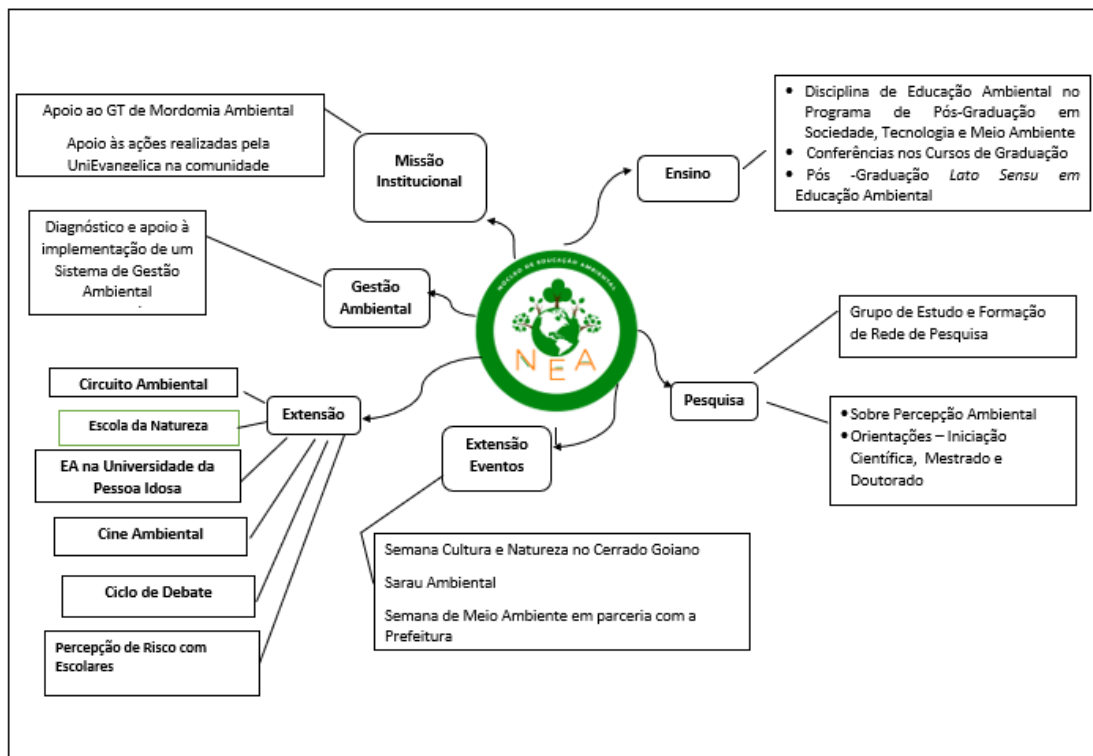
Apoio ao GT de Mordomia Ambiental

Apoio às ações realizadas pela UniEvangelica na comunidade

Missão Institucional

Disciplina de Educação Ambiental no Programa de Pós-Graduação em Sociedade, Tecnologia e Meio Ambiente
Conferências nos Cursos de Graduação
Pós -Graduação *Lato Sensu* em Educação Ambiental

Ensino

Diagnóstico e apoio à implementação de um Sistema de Gestão Ambiental

Gestão Ambiental

NÚCLEO DE EDUCAÇÃO AMBIENTAL

NEA

Grupo de Estudo e Formação de Rede de Pesquisa

Pesquisa

Sobre Percepção Ambiental
Orientações – Iniciação Científica, Mestrado e Doutorado

Circuito Ambiental

Escola da Natureza

Extensão

EA na Universidade da Pessoa Idosa

Cine Ambiental

Ciclo de Debate

Percepção de Risco com Escolares

Extensão Eventos

Semana Cultura e Natureza no Cerrado Goiano

Sarau Ambiental

Semana de Meio Ambiente em parceria com a Prefeitura